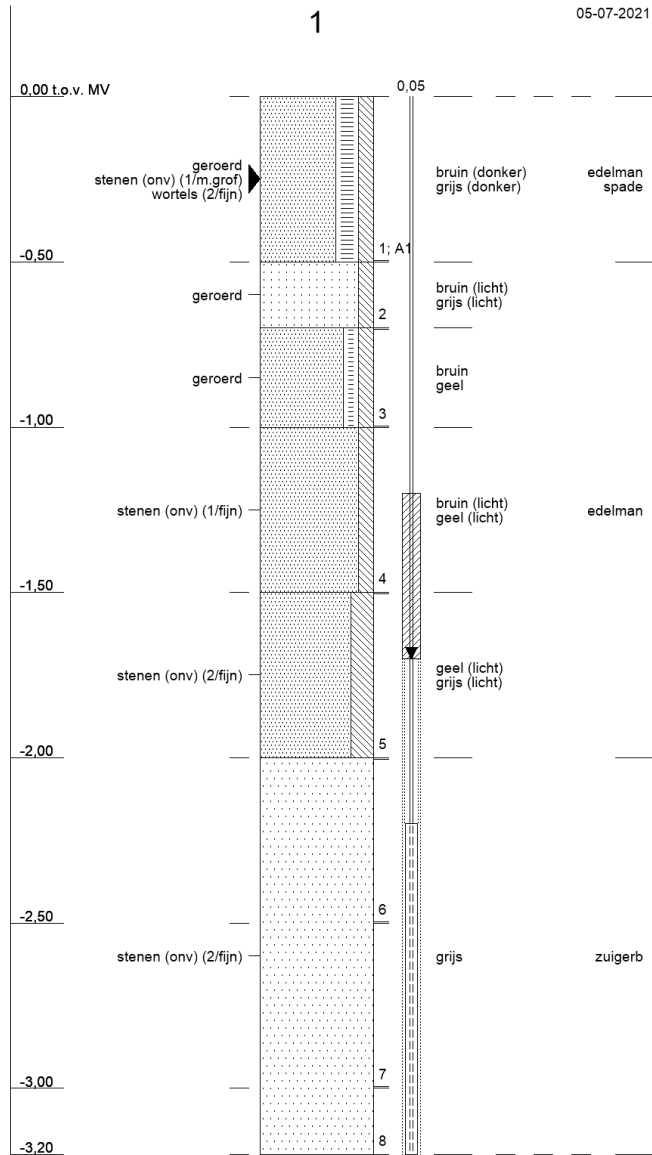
1

05-07-2021

0,00 t.o.v. MV

0,05

geroerd
stenen (onv) (1/m.grof)
wortels (2/fijn)

bruin (donker)
grijs (donker)

edelman
spade

1; A1

-0,50

geroerd

bruin (licht)
grijs (licht)

2

geroerd

bruin
geel

3

-1,00

stenen (onv) (1/fijn)

bruin (licht)
geel (licht)

edelman

4

-1,50

stenen (onv) (2/fijn)

geel (licht)
grijs (licht)

5

-2,00

6

-2,50

stenen (onv) (2/fijn)

grijs

zuigerb

7

-3,00

8

-3,20